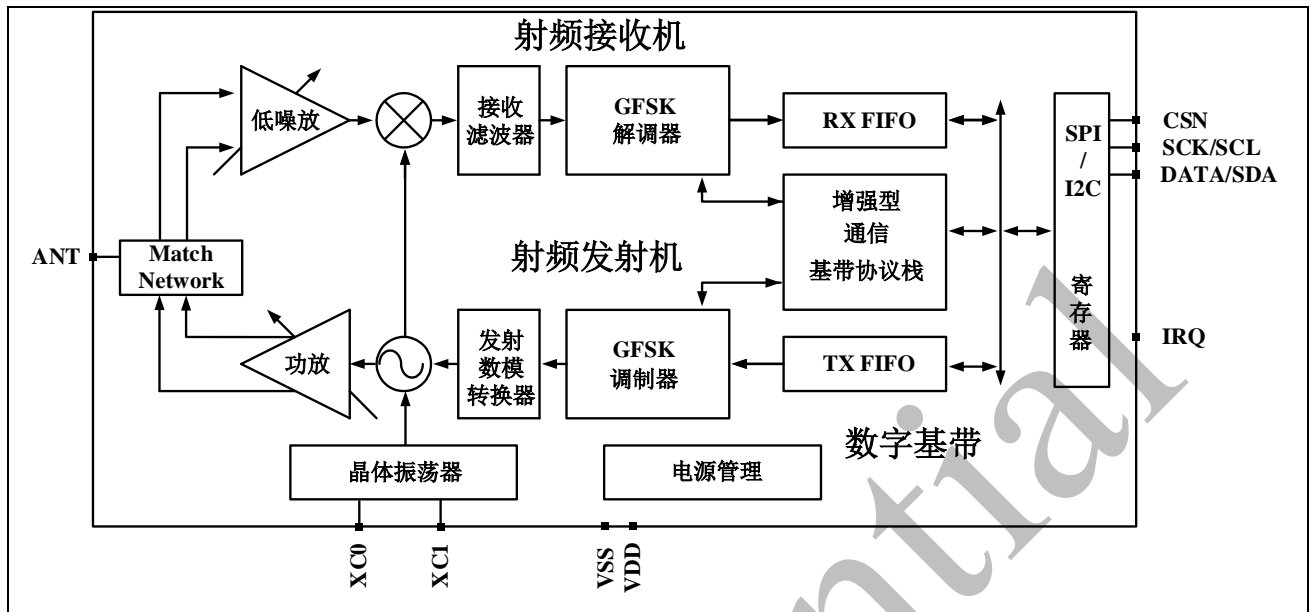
射频接收机

低噪放

接收滤波器

GFSK 解调器

RX FIFO

SPI / I2C

CSN
SCK/SCL
DATA/SDA

ANT

Match Network

增强型 通信 基带协议栈

射频发射机

寄存器

IRQ

功放

发射数模转换器

GFSK 调制器

TX FIFO

数字基带

晶体振荡器

电源管理

XC0
XC1
VSS
VDD

ntial